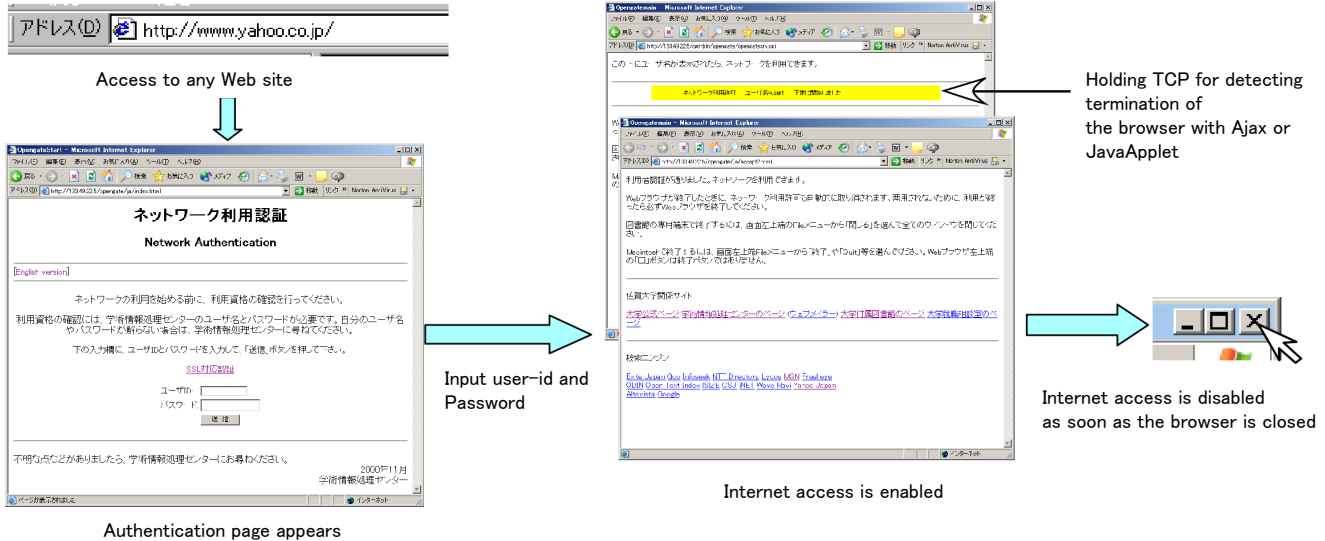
アドレス(D) http://www.yahoo.co.jp/

Access to any Web site

OpengateStart - Microsoft Internet Explorer

ファイル(F) 編集(E) 表示(V) お気に入り(A) ツール(T) ヘルプ(H)

アドレス(D) http://133.49.22.5/opengate/ja/index.html

移動 リンク Norton AntiVirus

ネットワーク利用認証

Network Authentication

[English version]

ネットワークの利用を始める前に、利用資格の確認を行ってください。

利用資格の確認には、学術情報処理センターのユーザ名とパスワードが必要です。自分のユーザ名やパスワードが解らない場合は、学術情報処理センターに尋ねてください。

下の入力欄に、ユーザIDとパスワードを入力して「送信」ボタンを押して下さい。

SSL対応認証

ユーザID:
パスワード:
送信

不明な点どがありましたら、学術情報処理センターにお尋ねください。

2000年11月
学術情報処理センター

ページが表示されました

インターネット

Authentication page appears

Input user-id and Password

Opengatemain - Microsoft Internet Explorer

この ページが表示されたら、ネットワークを利用できます。

ネットワーク利用許可 ユーザ(Fuser) 下記 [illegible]

Opengatemain - Microsoft Internet Explorer

利用者認証が終了しました。ネットワークを利用できます。

Webブラウザが終了したときに、ネットワーク利用許可は自動的に取り消されます。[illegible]

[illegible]

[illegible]

佐賀大学関係サイト

大学公式ページ 学術情報処理センターのページ (ウェブメイラー) 大学付属図書館のページ 大学就職相談室のページ

検索エンジン

Excite Japan Goo Infoseek NTT Directory Lycos MSN FreshEye ODIN Goo Text Index ISIZE CSJ iNET Wave Navi Yahoo Japan Altavista Google

インターネット

Internet access is enabled

Holding TCP for detecting termination of the browser with Ajax or JavaApplet

Internet access is disabled as soon as the browser is closed